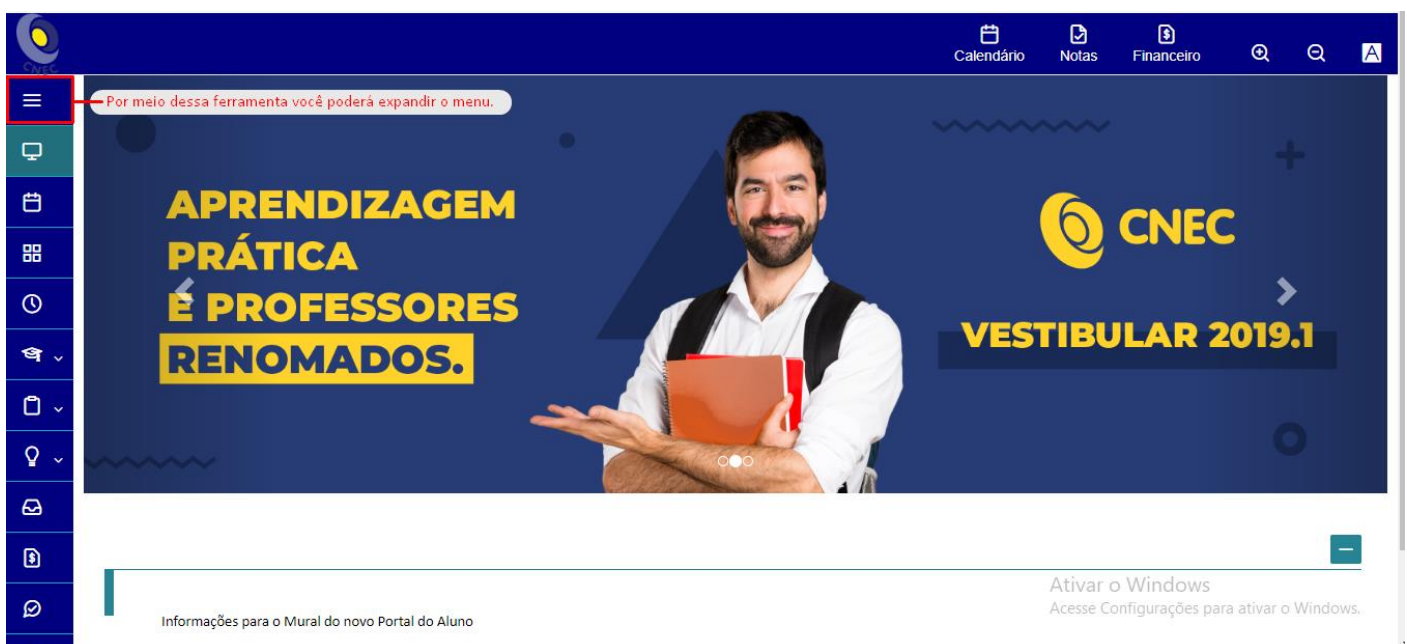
CNEC

Calendário
Notas
Financeiro

A

Por meio dessa ferramenta você poderá expandir o menu.

APRENDIZAGEM PRÁTICA E PROFESSORES RENOMADOS.

CNEC

VESTIBULAR 2019.1

Ativar o Windows
Acesse Configurações para ativar o Windows.

Informações para o Mural do novo Portal do Aluno